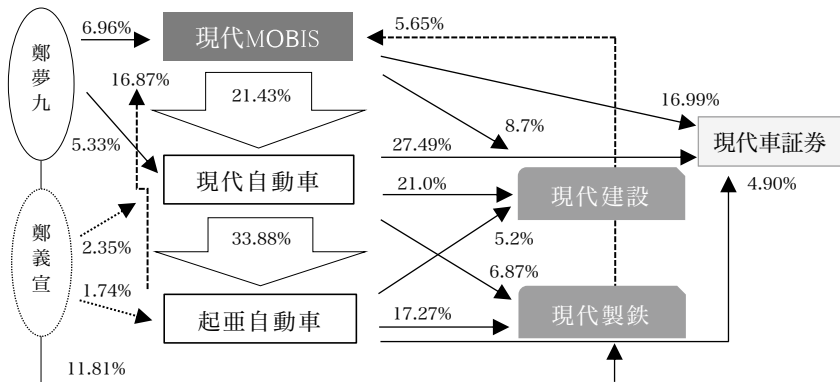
鄭夢九

6.96%

現代MOBIS

5.65%

16.87%

21.43%

16.99%

8.7%

5.33%

27.49%

現代車証券

現代自動車

21.0%

現代建設

4.90%

鄭義宣

2.35%

33.88%

5.2%

6.87%

1.74%

起亜自動車

17.27%

現代製鉄

11.81%